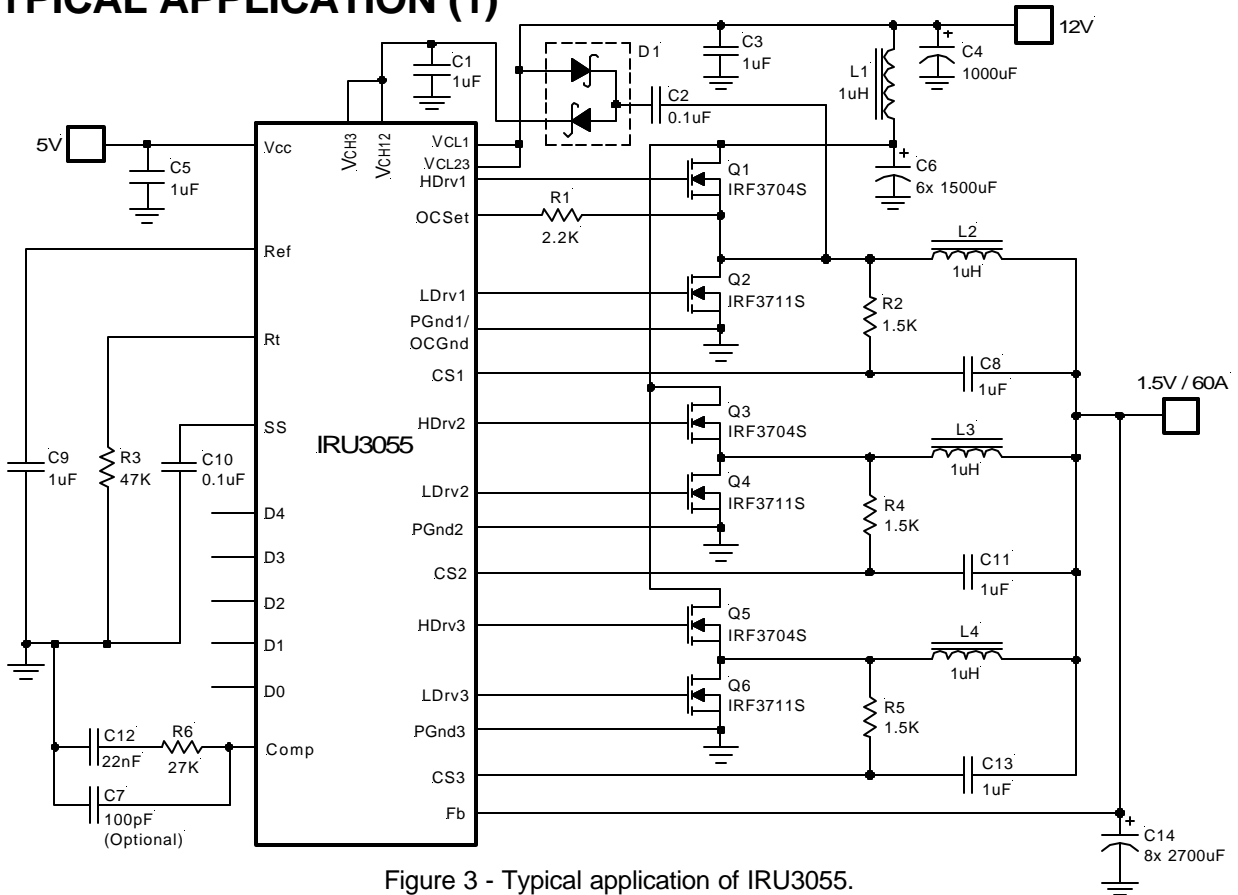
TYPICAL APPLICATION (1)

12V

C1 1uF

D1

C3 1uF

L1 1uH

C4 1000uF

C2 0.1uF

5V

C5 1uF

Vcc

VCH3

VCH12

VCL1

VCL23

HDrv1

OCSet

Q1 IRF3704S

C6 6x 1500uF

R1 2.2K

Ref

L2 1uH

LDrv1

Q2 IRF3711S

PGnd1/ OCGnd

R2 1.5K

Rt

CS1

C8 1uF

1.5V / 60A

SS

HDrv2

Q3 IRF3704S

IRU3055

L3 1uH

C9 1uF

R3 47K

C10 0.1uF

LDrv2

Q4 IRF3711S

D4

PGnd2

R4 1.5K

D3

CS2

C11 1uF

D2

HDrv3

Q5 IRF3704S

L4 1uH

D1

D0

LDrv3

Q6 IRF3711S

R5 1.5K

C12 22nF

R6 27K

Comp

PGnd3

CS3

C13 1uF

C7 100pF (Optional)

Fb

C14 8x 2700uF

Figure 3 - Typical application of IRU3055.